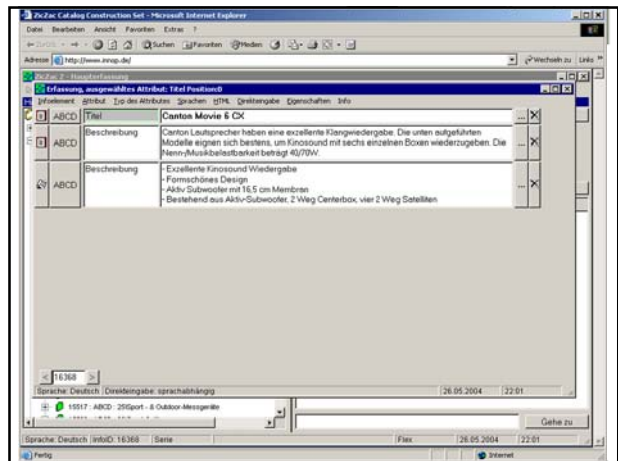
ZicZac Catalog Construction Set - Microsoft Internet Explorer

Datei Bearbeiten Ansicht Favoriten Extras ?

Zurück Suchen Favoriten Medien

Adresse http://www.innop.de/ Wechseln zu Links

ZicZac 2 - Hauptenfassung

Erfassung, ausgewähltes Attribut: Titel Position:0

Infoelement Attribut Typ des Attributes Sprachen HTML Direkteingabe Eigenschaften Info

| | ABCD | Titel | Canton Movie 6 CX |
|---|---|---|---|
| | ABCD | Beschreibung | Canton Lautsprecher haben eine exzellente Klangwiedergabe. Die unten aufgeführten Modelle eignen sich bestens, um Kinosound mit sechs einzelnen Boxen wiederzugeben. Die Nenn-/Musikbelastbarkeit beträgt 40/70W. |
| | ABCD | Beschreibung | -Exzellente Kinosound Wiedergabe -Formschönes Design -Aktiv Subwoofer mit 16,5 cm Membran -Bestehend aus Aktiv-Subwoofer, 2 Weg Centerbox, vier 2 Weg Satelliten |

16368

Sprache: Deutsch Direkteingabe: sprachabhängig 26.05.2004 22:01

15517 : ABCD : 25Sport - & Outdoor-Messgeräte

Gehe zu

Sprache: Deutsch InfoID: 16368 Serie Flex 26.05.2004 22:01

Fertig Internet